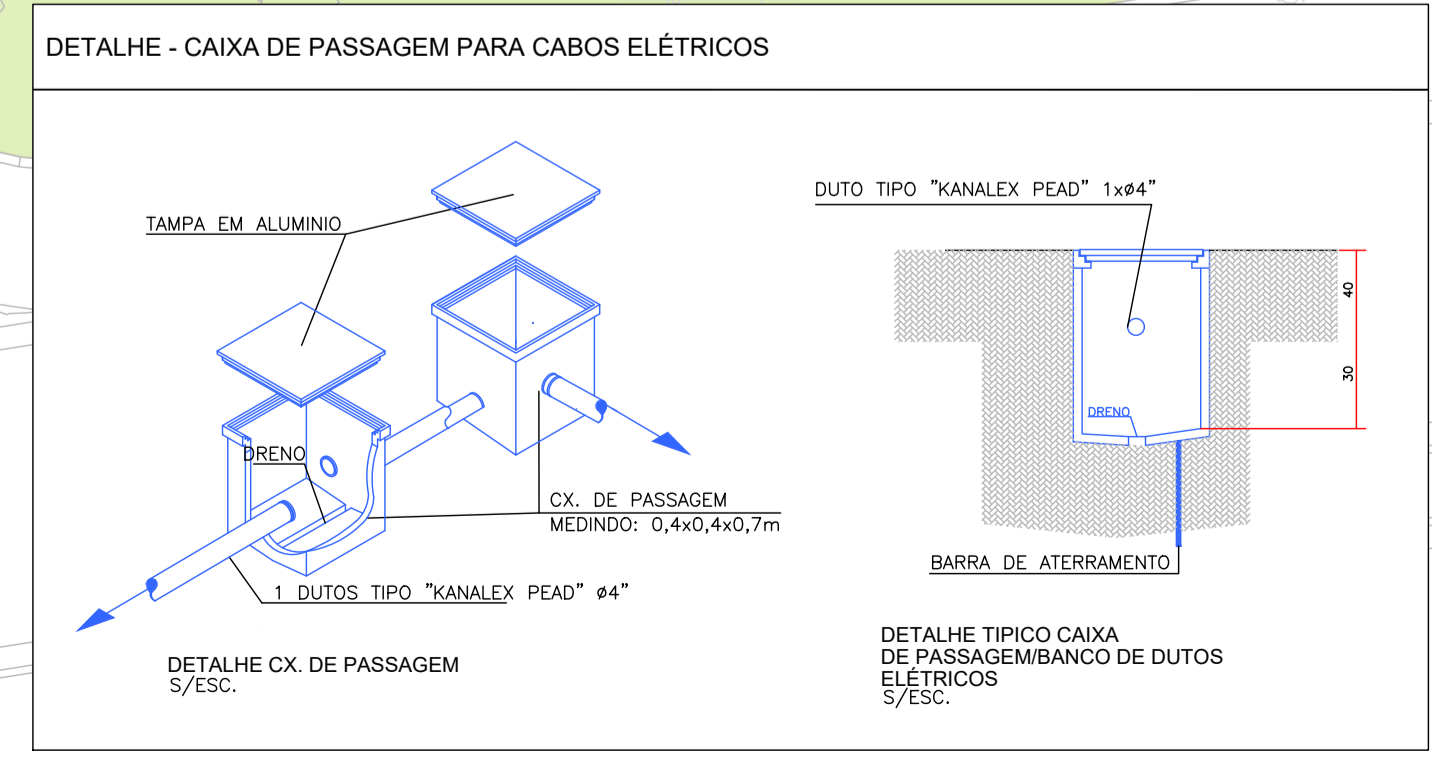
DETALHE - CAIXA DE PASSAGEM PARA CABOS ELÉTRICOS

TAMPA EM ALUMINIO

DRENO

CX. DE PASSAGEM
MEDINDO: 0,4x0,4x0,7m

1 DUTOS TIPO "KANALEX PEAD" ø4"

DETALHE CX. DE PASSAGEM
S/ESC.

DUTO TIPO "KANALEX PEAD" 1xø4"

40

30

DRENO

BARRA DE ATERRAMENTO

DETALHE TIPICO CAIXA
DE PASSAGEM/BANCO DE DUTOS
ELÉTRICOS
S/ESC.